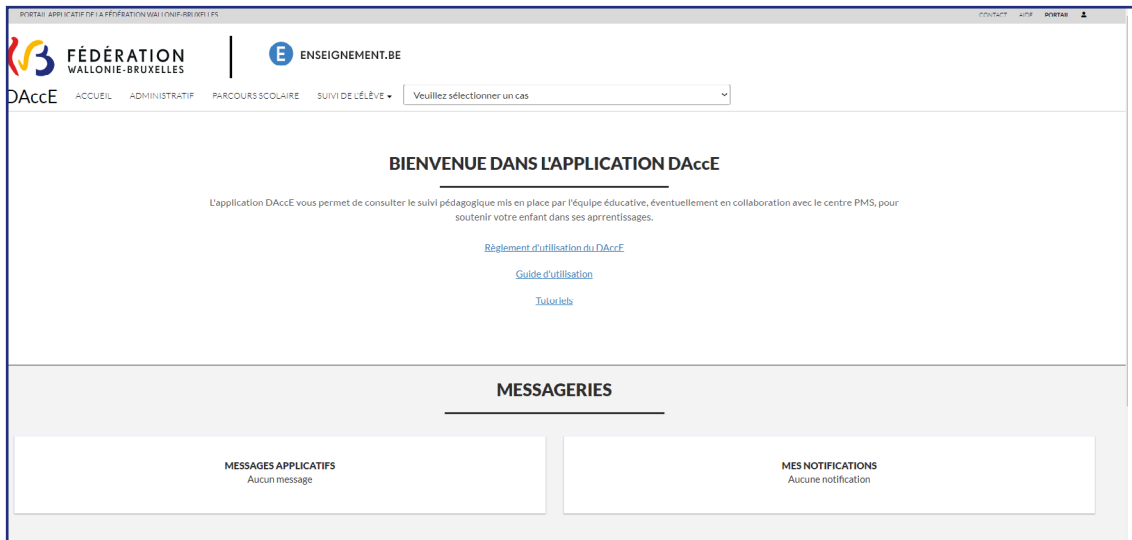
PORTAIL APPLICATIF DE LA FÉDÉRATION WALLONIE-BRUXELLES

CONTACT AIDE PORTAIL

FÉDÉRATION WALLONIE-BRUXELLES

ENSEIGNEMENT.BE

DAccE ACCUEIL ADMINISTRATIF PARCOURS SCOLAIRE SUIVI DE L'ÉLÈVE Veuillez sélectionner un cas

BIENVENUE DANS L'APPLICATION DAccE

L'application DAccE vous permet de consulter le suivi pédagogique mis en place par l'équipe éducative, éventuellement en collaboration avec le centre PMS, pour soutenir votre enfant dans ses aprrentissages.

Règlement d'utilisation du DAccE

Guide d'utilisation

Tutoriels

MESSAGERIES

MESSAGES APPLICATIFS
Aucun message

MES NOTIFICATIONS
Aucune notification